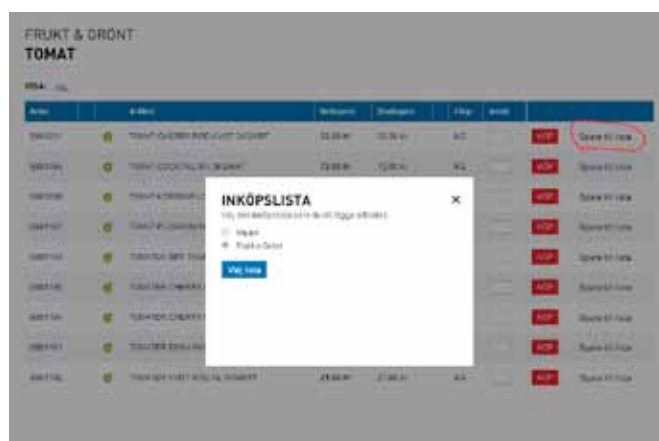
FRUKT & GRÖNT
TOMAT

VISA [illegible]

| Artnr | | Artikel | Nettopris | Styckpris | Förp. | Antal | | |
|---|---|---|---|---|---|---|---|---|
| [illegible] | | TOMAT CHERRY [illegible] | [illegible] | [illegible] | KG | | KÖP | Spara till lista |
| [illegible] | | TOMAT COCKTAIL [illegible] | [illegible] | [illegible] | KG | | KÖP | Spara till lista |
| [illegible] | | TOMAT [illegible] | | | | | KÖP | Spara till lista |
| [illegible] | | TOMAT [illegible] | | | | | KÖP | Spara till lista |
| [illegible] | | TOMATER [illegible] | | | | | KÖP | Spara till lista |
| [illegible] | | TOMATER CHERRY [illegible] | | | | | KÖP | Spara till lista |
| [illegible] | | TOMATER CHERRY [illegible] | | | | | KÖP | Spara till lista |
| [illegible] | | TOMATER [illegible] | | | | | KÖP | Spara till lista |
| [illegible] | | TOMATER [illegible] | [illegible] | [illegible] | KG | | KÖP | Spara till lista |

INKÖPSLISTA
Välj den inköpslista som du vill lägga artikeln i.
Hem
Frukt & Grönt
Välj lista
×